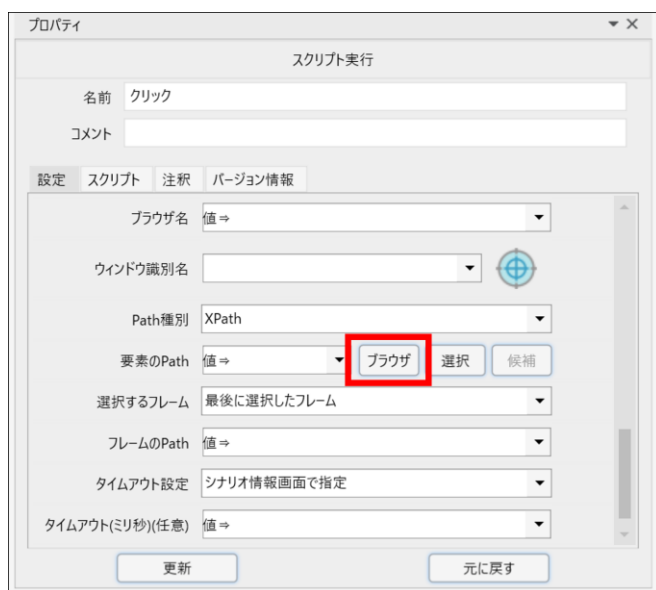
プロパティ

スクリプト実行

名前 クリック

コメント

設定 スクリプト 注釈 バージョン情報

ブラウザ名 値⇒

ウィンドウ識別名

Path種別 XPath

要素のPath 値⇒ ブラウザ 選択 候補

選択するフレーム 最後に選択したフレーム

フレームのPath 値⇒

タイムアウト設定 シナリオ情報画面で指定

タイムアウト(ミリ秒)(任意) 値⇒

更新 元に戻す